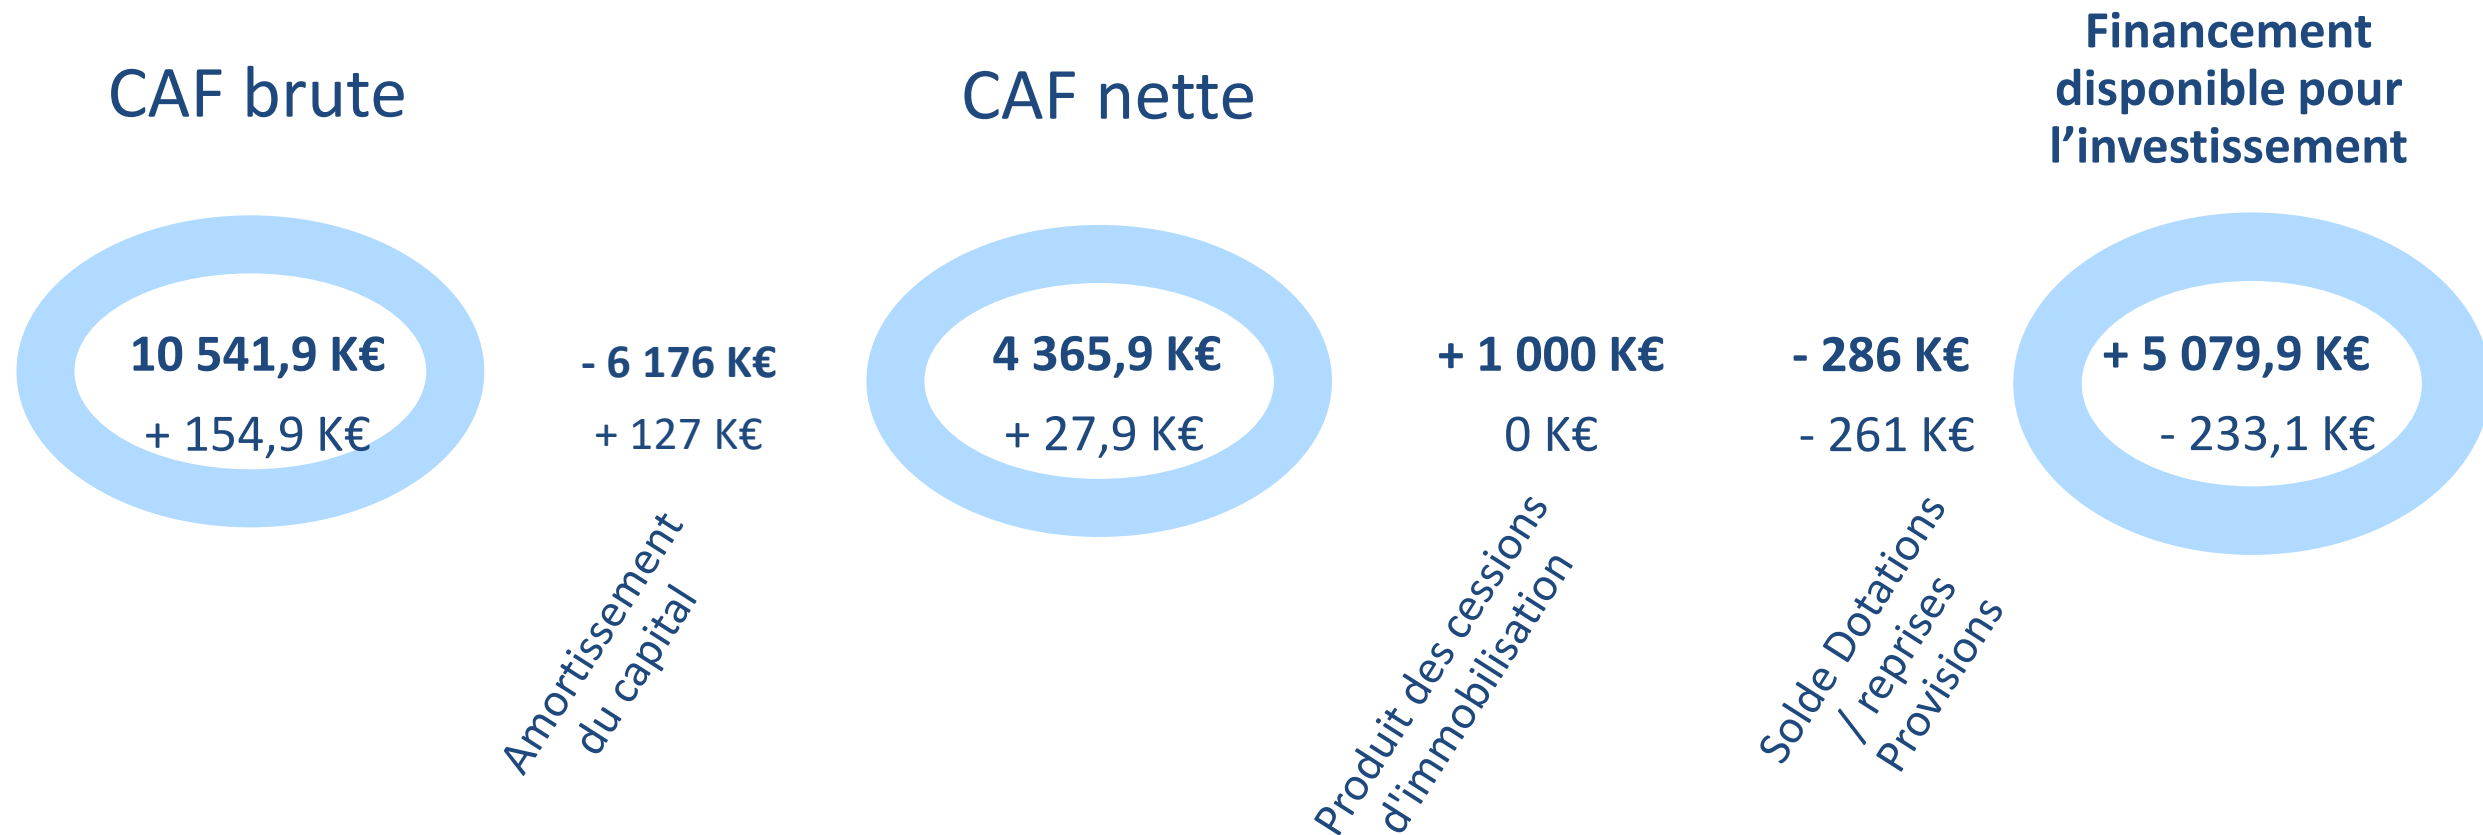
CAF brute

10 541,9 K€
+ 154,9 K€

- 6 176 K€
+ 127 K€

Amortissement du capital

CAF nette

4 365,9 K€
+ 27,9 K€

+ 1 000 K€
0 K€

Produit des cessions d'immobilisation

- 286 K€
- 261 K€

Solde Dotations / reprises Provisions

Financement disponible pour l'investissement

+ 5 079,9 K€
- 233,1 K€